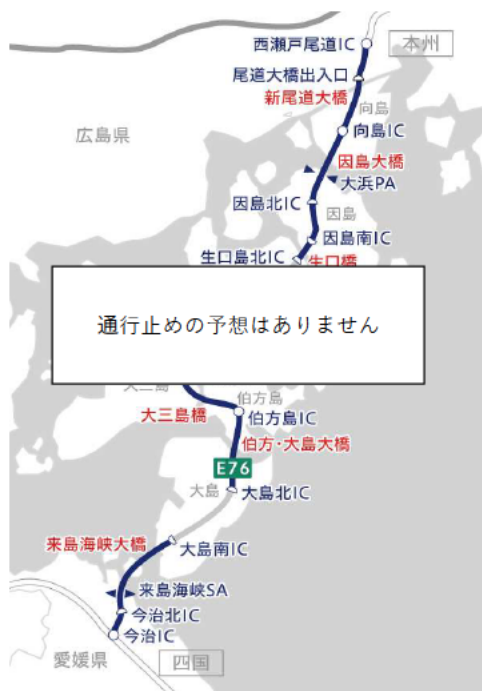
西瀬戸尾道IC
本州
尾道大橋出入口
新尾道大橋
向島
広島県
向島IC
因島大橋
大浜PA
因島北IC
因島
因島南IC
生口島北IC
生口橋

通行止めの予想はありません

大三島
伯方島
大三島橋
伯方島IC
伯方・大島大橋
E76
大島
大島北IC
来島海峡大橋
大島南IC
来島海峡SA
今治北IC
今治IC
愛媛県
四国